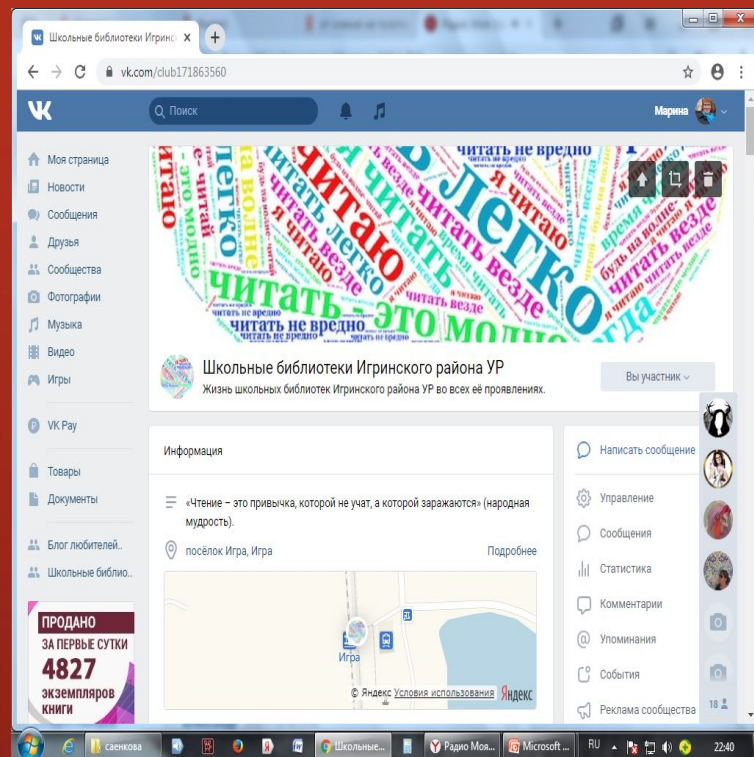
Школьные библиотеки Игринск ×
+
Школьные библиотеки Игр...
vk.com/club171863560
Поиск
Марина
Моя страница
Новости
Сообщения
Друзья
Сообщества
Фотографии
Музыка
Видео
Игры
VK Pay
Товары
Документы
Блог любителей..
Школьные библио..
ПРОДАНО ЗА ПЕРВЫЕ СУТКИ 4827 ЭКЗЕМПЛЯРОВ КНИГИ
читать не вредно
читать везде
я читаю
читать легко
читать - это модно
читаю
это модно
время читать
будь на волне - читай
Школьные библиотеки Игринского района УР
Жизнь школьных библиотек Игринского района УР во всех её проявлениях.
Вы участник
Информация
«Чтение – это привычка, которой не учат, а которой заражаются» (народная мудрость).
посёлок Игра, Игра
Подробнее
Игра
© Яндекс Условия использования Яндекс
Написать сообщение
Управление
Сообщения
Статистика
Комментарии
Упоминания
События
Реклама сообщества
18
саенкова
Школьные...
Радио Моя...
Microsoft ...
RU
22:40